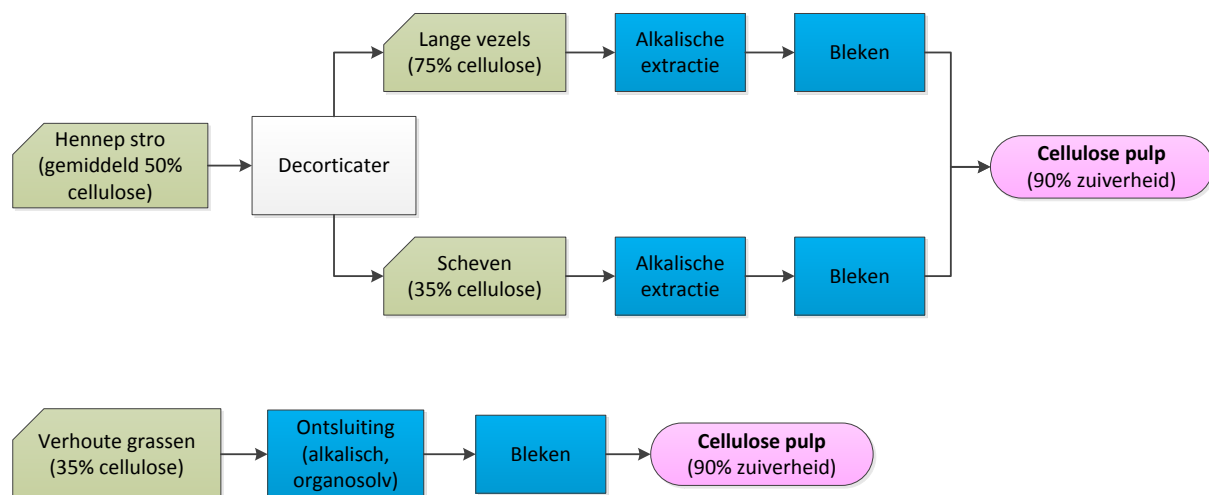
Hennep stro (gemiddeld 50% cellulose)

Decorticater

Lange vezels (75% cellulose)

Alkalische extractie

Bleken

Scheven (35% cellulose)

Alkalische extractie

Bleken

**Cellulose pulp** (90% zuiverheid)

Verhoute grassen (35% cellulose)

Ontsluiting (alkalisch, organosolv)

Bleken

**Cellulose pulp** (90% zuiverheid)